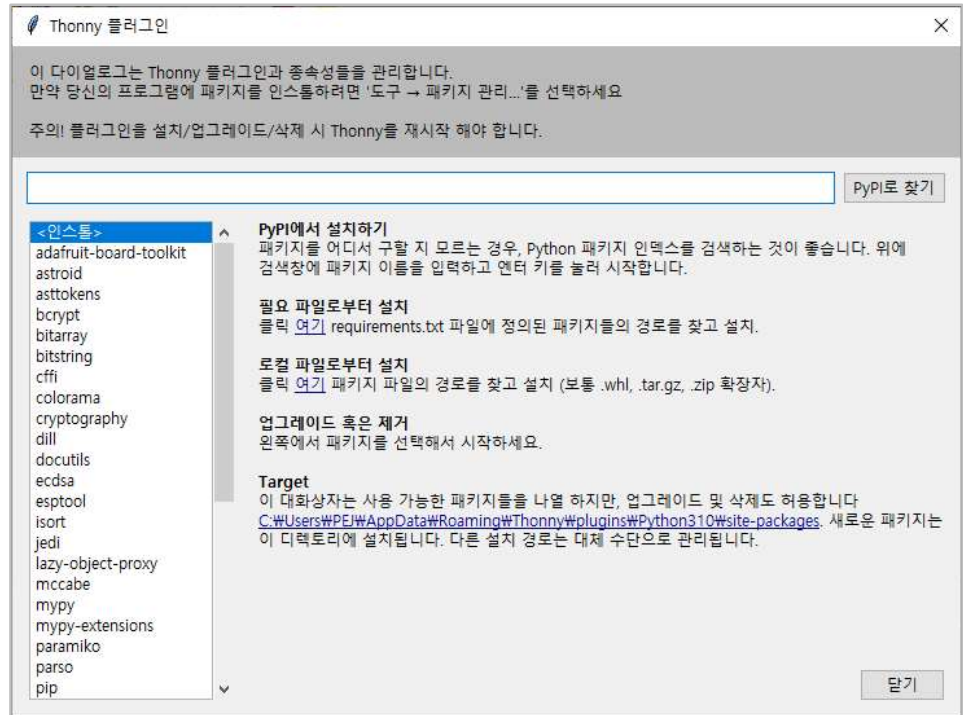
Thonny 플러그인

이 다이얼로그는 Thonny 플러그인과 종속성들을 관리합니다.
만약 당신의 프로그램에 패키지를 인스톨하려면 '도구 → 패키지 관리...'를 선택하세요

주의! 플러그인을 설치/업그레이드/삭제 시 Thonny를 재시작 해야 합니다.

PyPI로 찾기

<인스톨>
adafruit-board-toolkit
astroid
asttokens
bcrypt
bitarray
bitstring
cffi
colorama
cryptography
dill
docutils
ecdsa
esptool
isort
jedi
lazy-object-proxy
mccabe
mypy
mypy-extensions
paramiko
parso
pip

PyPI에서 설치하기
패키지를 어디서 구할 지 모르는 경우, Python 패키지 인덱스를 검색하는 것이 좋습니다. 위에 검색창에 패키지 이름을 입력하고 엔터 키를 눌러 시작합니다.

필요 파일로부터 설치
클릭 여기 requirements.txt 파일에 정의된 패키지들의 경로를 찾고 설치.

로컬 파일로부터 설치
클릭 여기 패키지 파일의 경로를 찾고 설치 (보통 .whl, .tar.gz, .zip 확장자).

업그레이드 혹은 제거
왼쪽에서 패키지를 선택해서 시작하세요.

Target
이 대화상자는 사용 가능한 패키지들을 나열 하지만, 업그레이드 및 삭제도 허용합니다
C:₩Users₩PEJ₩AppData₩Roaming₩Thonny₩plugins₩Python310₩site-packages. 새로운 패키지는 이 디렉토리에 설치됩니다. 다른 설치 경로는 대체 수단으로 관리됩니다.

닫기